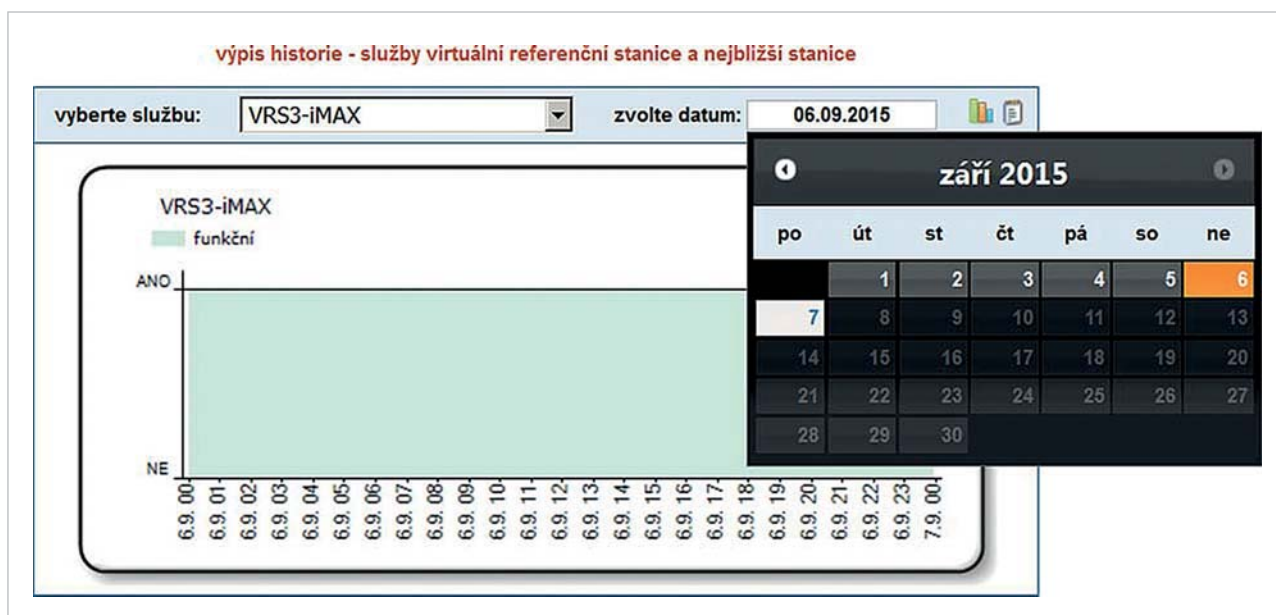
výpis historie - služby virtuální referenční stanice a nejbližší stanice

vyberte službu: VRS3-iMAX zvolte datum: 06.09.2015

září 2015

| po | út | st | čt | pá | so | ne |
|---|---|---|---|---|---|---|
| | 1 | 2 | 3 | 4 | 5 | 6 |
| 7 | 8 | 9 | 10 | 11 | 12 | 13 |
| 14 | 15 | 16 | 17 | 18 | 19 | 20 |
| 21 | 22 | 23 | 24 | 25 | 26 | 27 |
| 28 | 29 | 30 | | | | |

VRS3-iMAX
funkční

ANO
NE

6.9. 00
6.9. 01
6.9. 02
6.9. 03
6.9. 04
6.9. 05
6.9. 06
6.9. 07
6.9. 08
6.9. 09
6.9. 10
6.9. 11
6.9. 12
6.9. 13
6.9. 14
6.9. 15
6.9. 16
6.9. 17
6.9. 18
6.9. 19
6.9. 20
6.9. 21
6.9. 22
6.9. 23
7.9. 00